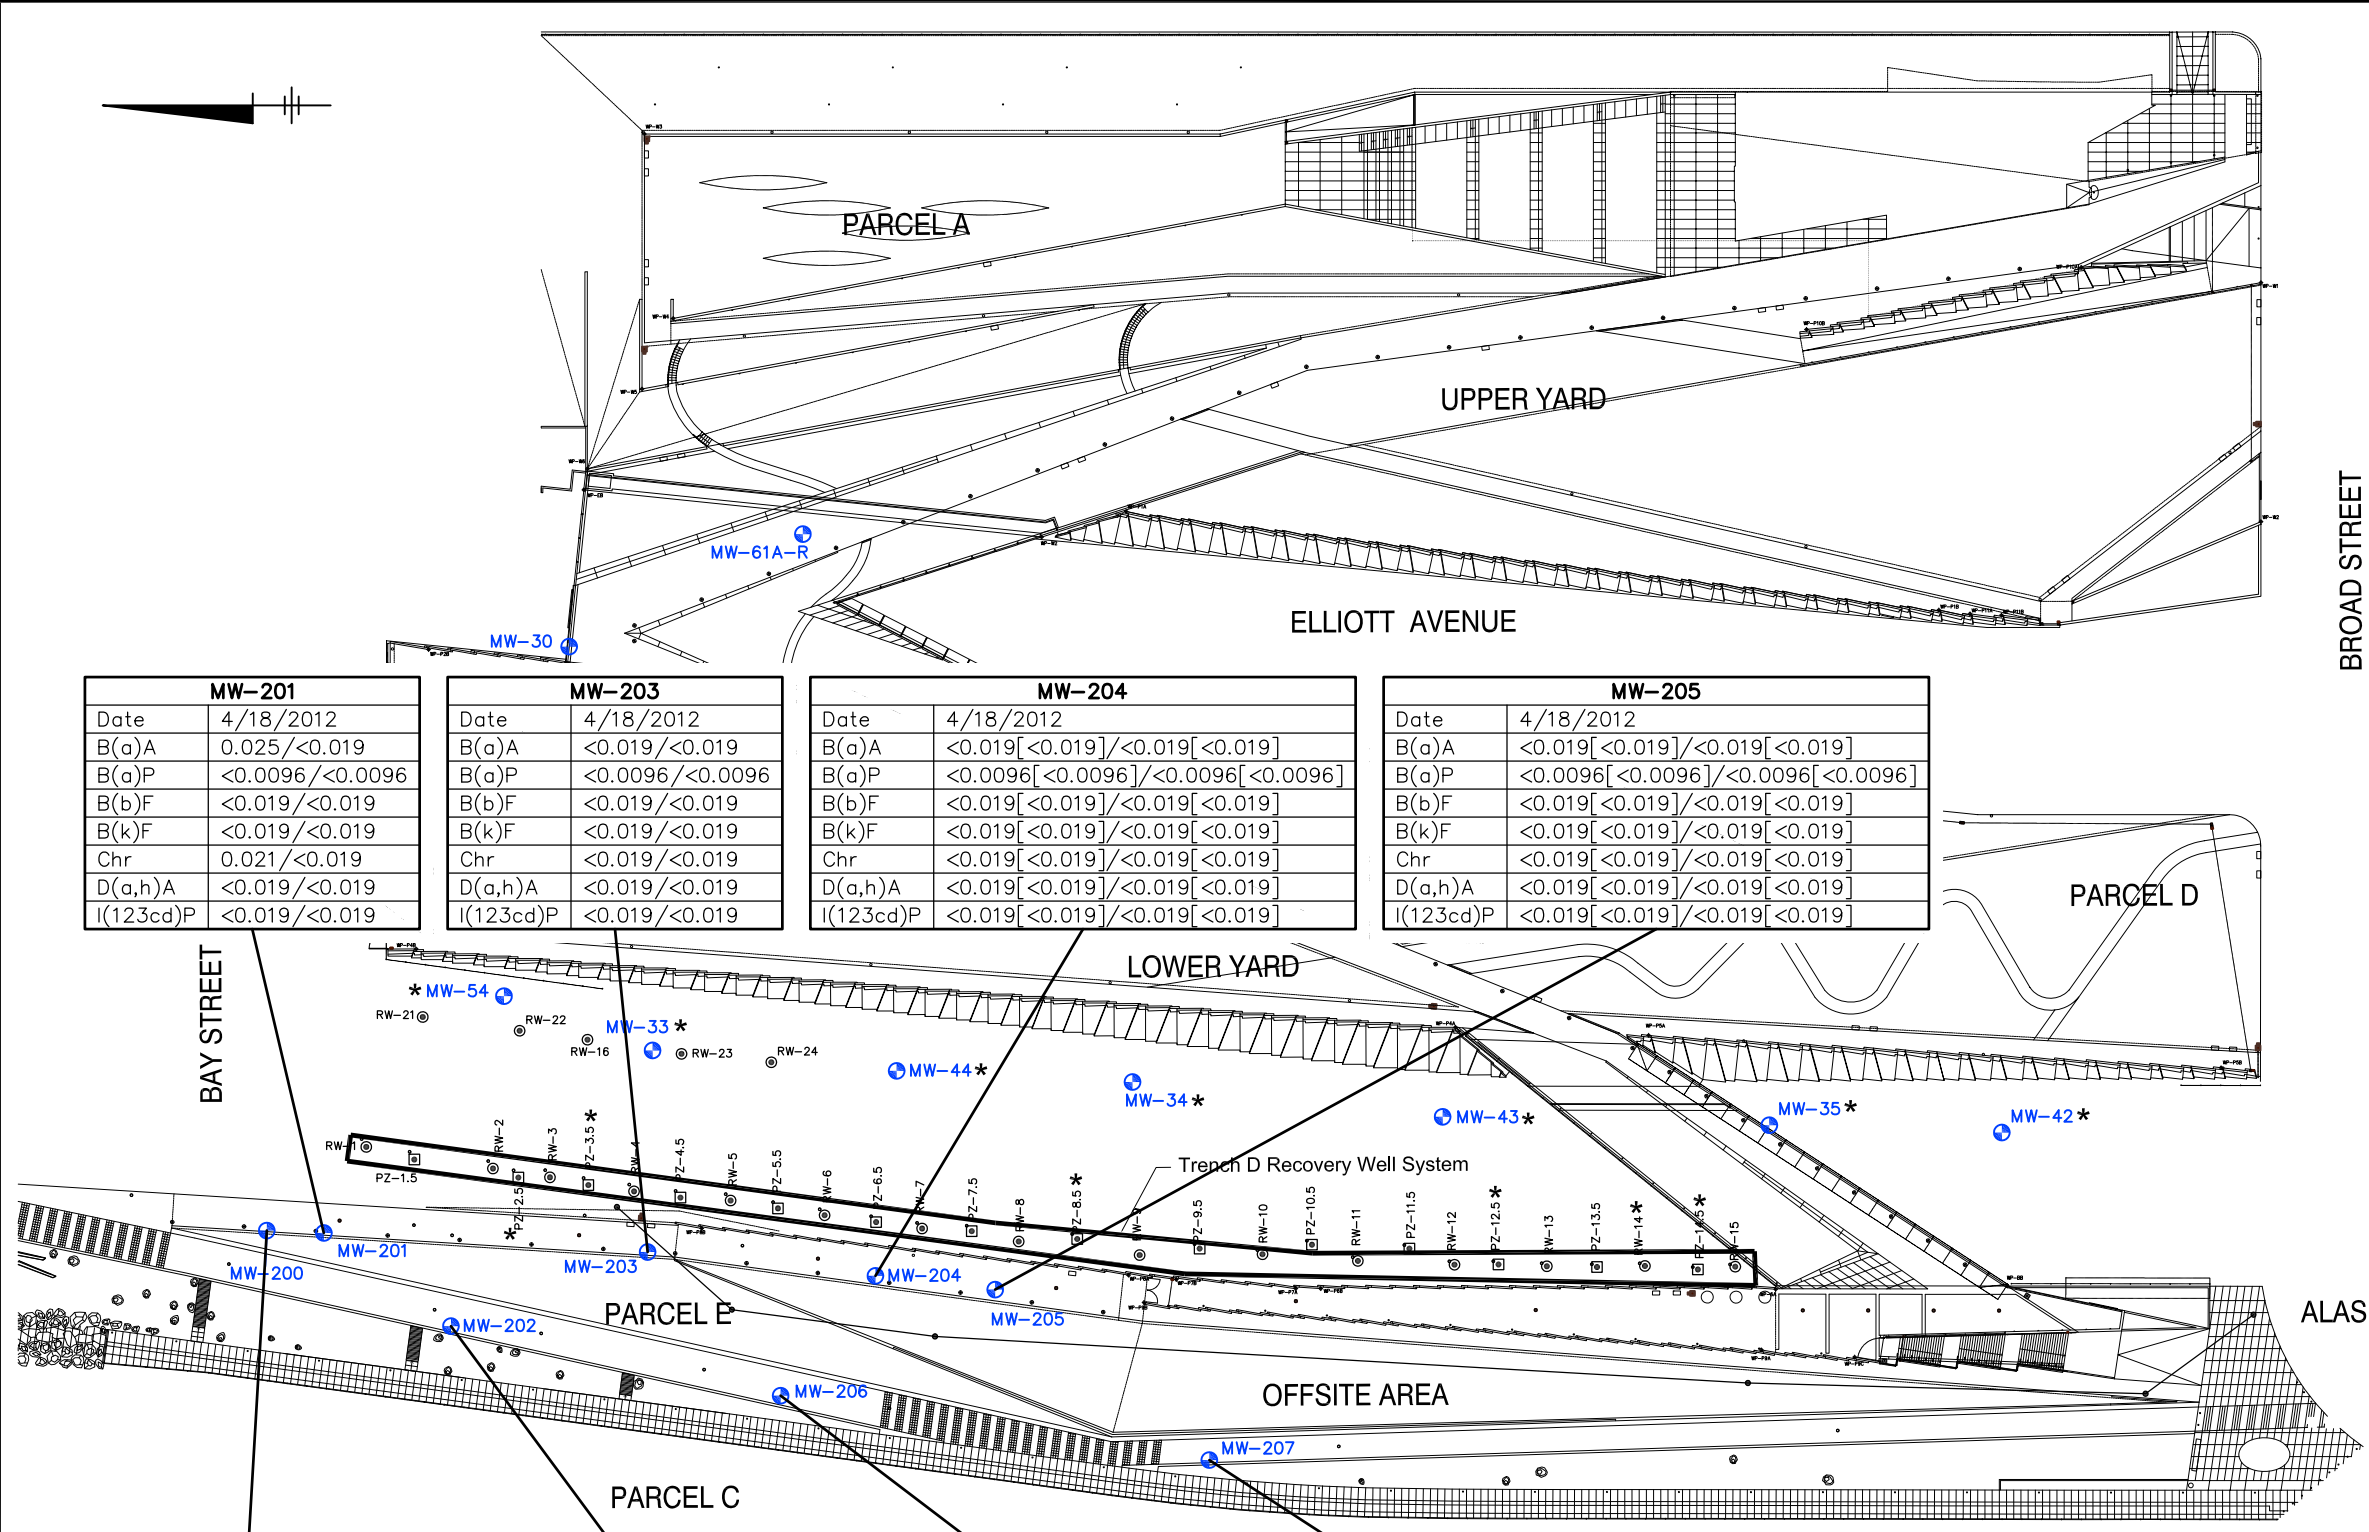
PARCEL A

UPPER YARD

MW–61A–R

MW–30

ELLIOTT AVENUE

BROAD STREET

| MW–201 | |
|---|---|
| Date | 4/18/2012 |
| B(a)A | 0.025/<0.019 |
| B(a)P | <0.0096/<0.0096 |
| B(b)F | <0.019/<0.019 |
| B(k)F | <0.019/<0.019 |
| Chr | 0.021/<0.019 |
| D(a,h)A | <0.019/<0.019 |
| I(123cd)P | <0.019/<0.019 |

| MW–203 | |
|---|---|
| Date | 4/18/2012 |
| B(a)A | <0.019/<0.019 |
| B(a)P | <0.0096/<0.0096 |
| B(b)F | <0.019/<0.019 |
| B(k)F | <0.019/<0.019 |
| Chr | <0.019/<0.019 |
| D(a,h)A | <0.019/<0.019 |
| I(123cd)P | <0.019/<0.019 |

| MW–204 | |
|---|---|
| Date | 4/18/2012 |
| B(a)A | <0.019[<0.019]/<0.019[<0.019] |
| B(a)P | <0.0096[<0.0096]/<0.0096[<0.0096] |
| B(b)F | <0.019[<0.019]/<0.019[<0.019] |
| B(k)F | <0.019[<0.019]/<0.019[<0.019] |
| Chr | <0.019[<0.019]/<0.019[<0.019] |
| D(a,h)A | <0.019[<0.019]/<0.019[<0.019] |
| I(123cd)P | <0.019[<0.019]/<0.019[<0.019] |

| MW–205 | |
|---|---|
| Date | 4/18/2012 |
| B(a)A | <0.019[<0.019]/<0.019[<0.019] |
| B(a)P | <0.0096[<0.0096]/<0.0096[<0.0096] |
| B(b)F | <0.019[<0.019]/<0.019[<0.019] |
| B(k)F | <0.019[<0.019]/<0.019[<0.019] |
| Chr | <0.019[<0.019]/<0.019[<0.019] |
| D(a,h)A | <0.019[<0.019]/<0.019[<0.019] |
| I(123cd)P | <0.019[<0.019]/<0.019[<0.019] |

PARCEL D

LOWER YARD

BAY STREET

* MW–54
RW–21 RW–22 MW–33 * RW–16 RW–23 RW–24
MW–44 * MW–34 * MW–43 * MW–35 * MW–42 *

Trench D Recovery Well System

RW–1 PZ–1.5 RW–2 RW–3 PZ–3.5 * RW–4 PZ–4.5 RW–5 PZ–5.5 RW–6 PZ–6.5 RW–7 PZ–7.5 RW–8 PZ–8.5 * RW–9 PZ–9.5 RW–10 PZ–10.5 RW–11 PZ–11.5 RW–12 PZ–12.5 * RW–13 PZ–13.5 RW–14 * PZ–14.5 * RW–15 PZ–2.5 *

MW–200 MW–201 MW–203 MW–204 MW–205 MW–202

PARCEL E

ALAS

MW–206

OFFSITE AREA

MW–207

PARCEL C